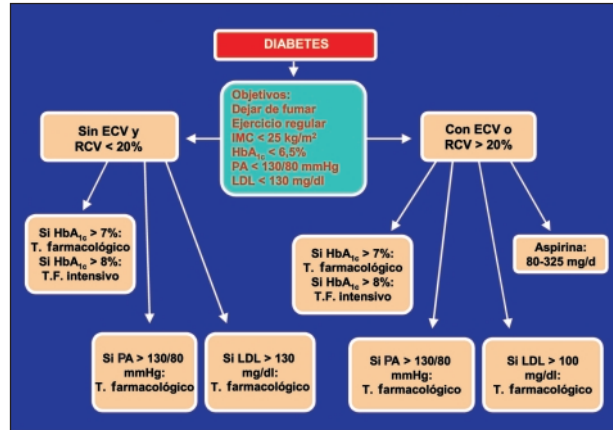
DIABETES

Objetivos:
Dejar de fumar
Ejercicio regular
IMC < 25 kg/m$^2$
HbA$_{1c}$ < 6,5%
PA < 130/80 mmHg
LDL < 130 mg/dl

Sin ECV y RCV < 20%

Si HbA$_{1c}$ > 7%: T. farmacológico
Si HbA$_{1c}$ > 8%: T.F. intensivo

Si PA > 130/80 mmHg: T. farmacológico

Si LDL > 130 mg/dl: T. farmacológico

Con ECV o RCV > 20%

Si HbA$_{1c}$ > 7%: T. farmacológico
Si HbA$_{1c}$ > 8%: T.F. intensivo

Aspirina: 80-325 mg/d

Si PA > 130/80 mmHg: T. farmacológico

Si LDL > 100 mg/dl: T. farmacológico